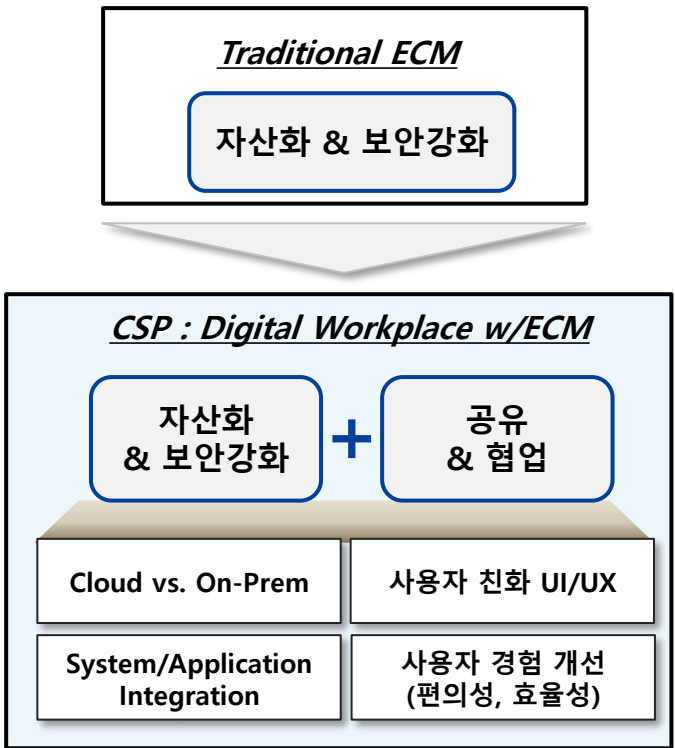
Traditional ECM

자산화 & 보안강화

CSP : Digital Workplace w/ECM

자산화
& 보안강화

+

공유
& 협업

Cloud vs. On-Prem

사용자 친화 UI/UX

System/Application Integration

사용자 경험 개선
(편의성, 효율성)